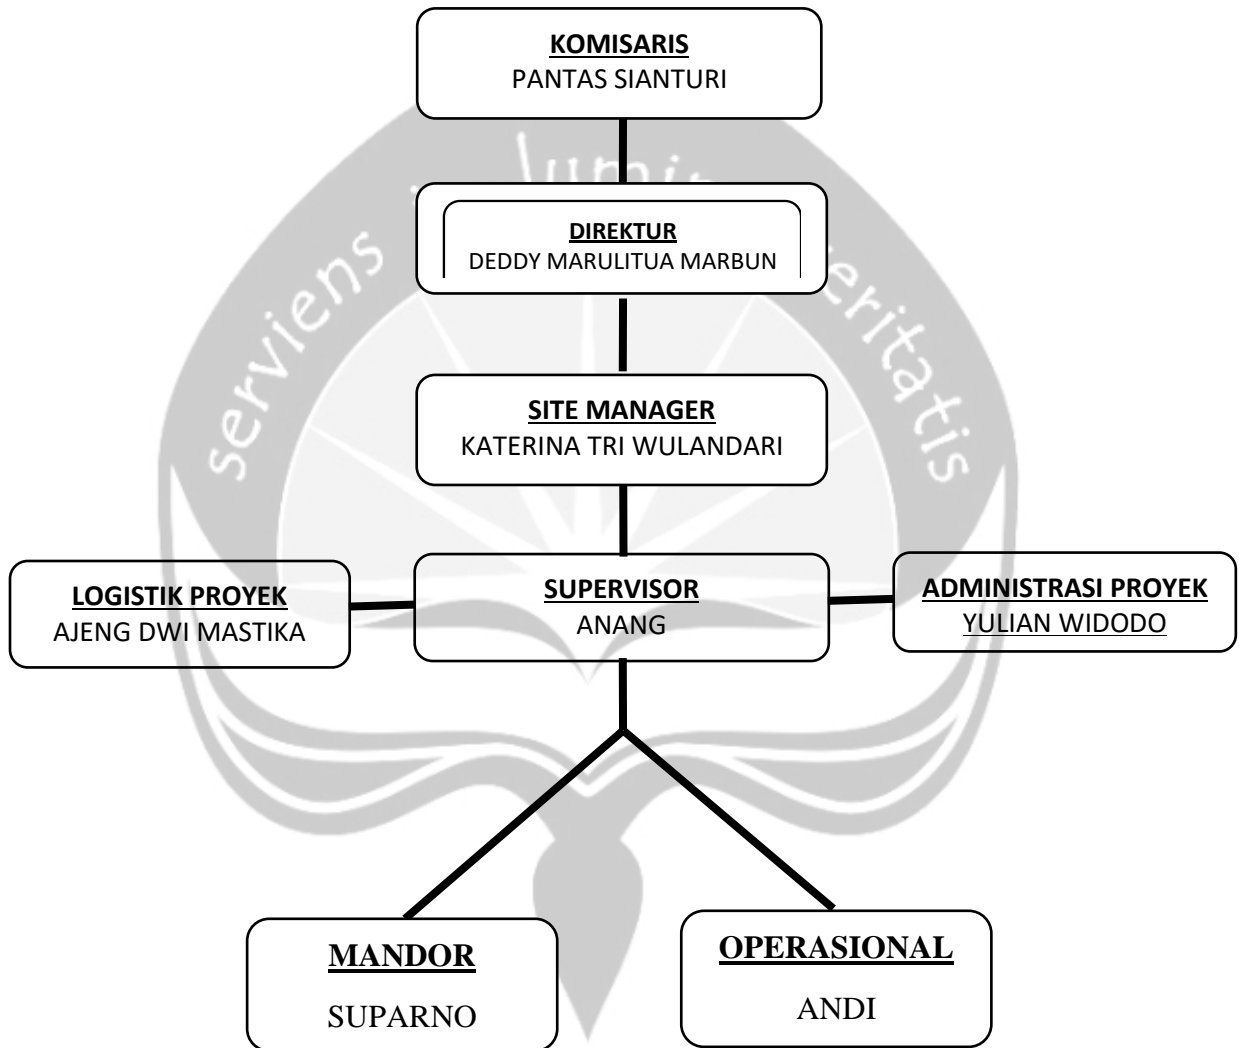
KOMISARIS
PANTAS SIANTURI

DIREKTUR
DEDDY MARULITUA MARBUN

SITE MANAGER
KATERINA TRI WULANDARI

LOGISTIK PROYEK
AJENG DWI MASTIKA

SUPERVISOR
ANANG

ADMINISTRASI PROYEK
YULIAN WIDODO

MANDOR
SUPARNO

OPERASIONAL
ANDI

serviens in lumine veritatis